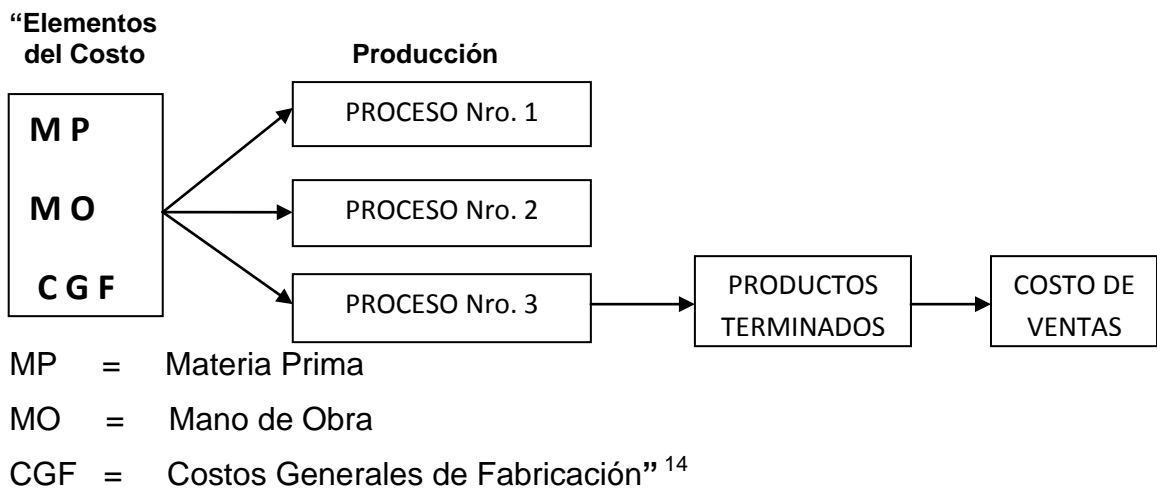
“Elementos del Costo

Producción

M P

M O

C G F

PROCESO Nro. 1

PROCESO Nro. 2

PROCESO Nro. 3

PRODUCTOS TERMINADOS

COSTO DE VENTAS

MP = Materia Prima

MO = Mano de Obra

CGF = Costos Generales de Fabricación” $^{14}$